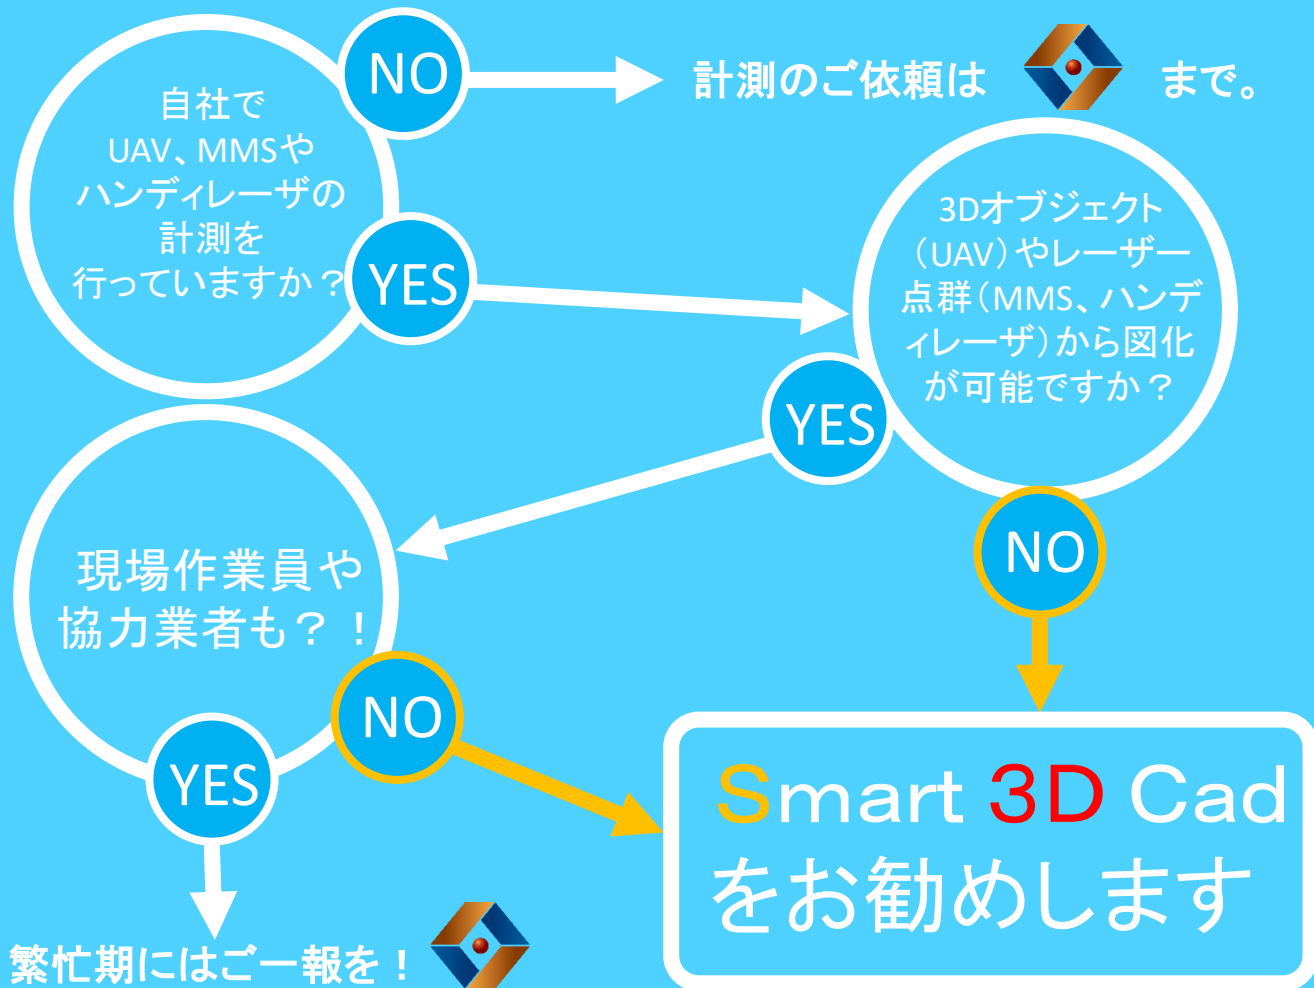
自社で
UAV、MMSや
ハンディレーザの
計測を
行っていますか？

NO

計測のご依頼は まで。

YES

3Dオブジェクト（UAV）やレーザー点群（MMS、ハンディレーザ）から図化が可能ですか？

YES

NO

現場作業員や
協力業者も？！

NO

YES

Smart 3D Cad
をお勧めします

繁忙期にはご一報を！